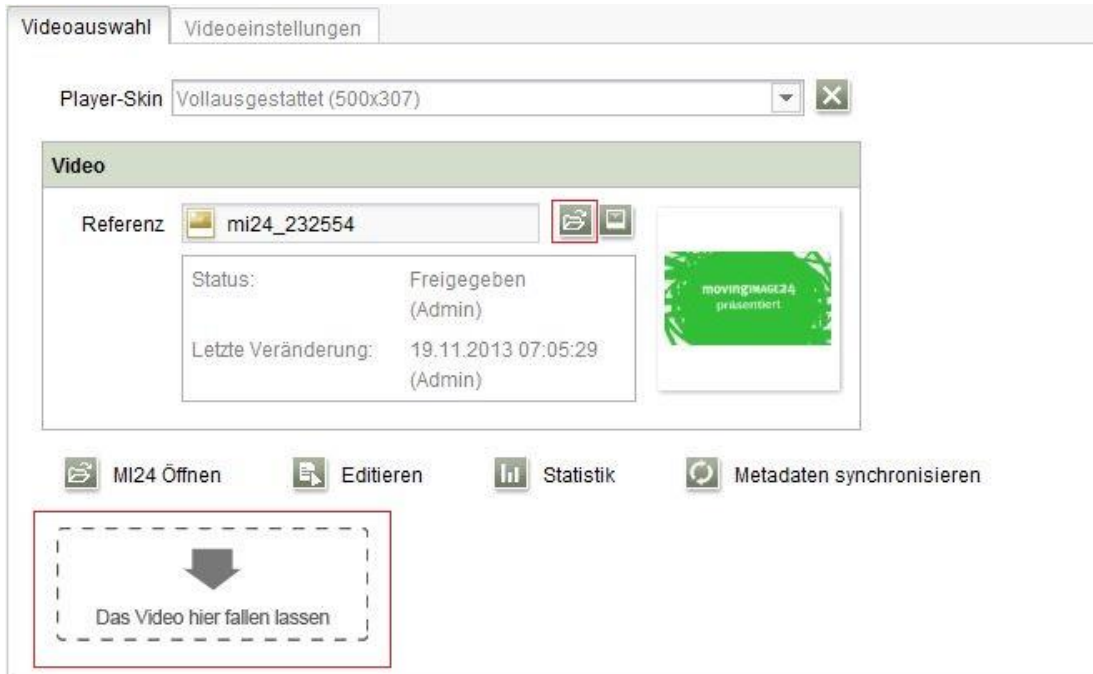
Videoauswahl | Videoeinstellungen

Player-Skin Vollausgestattet (500x307)

Video

Referenz mi24_232554

Status: Freigegeben (Admin)

Letzte Veränderung: 19.11.2013 07:05:29 (Admin)

movingIMAGE24 präsentiert

MI24 Öffnen Editieren Statistik Metadaten synchronisieren

Das Video hier fallen lassen